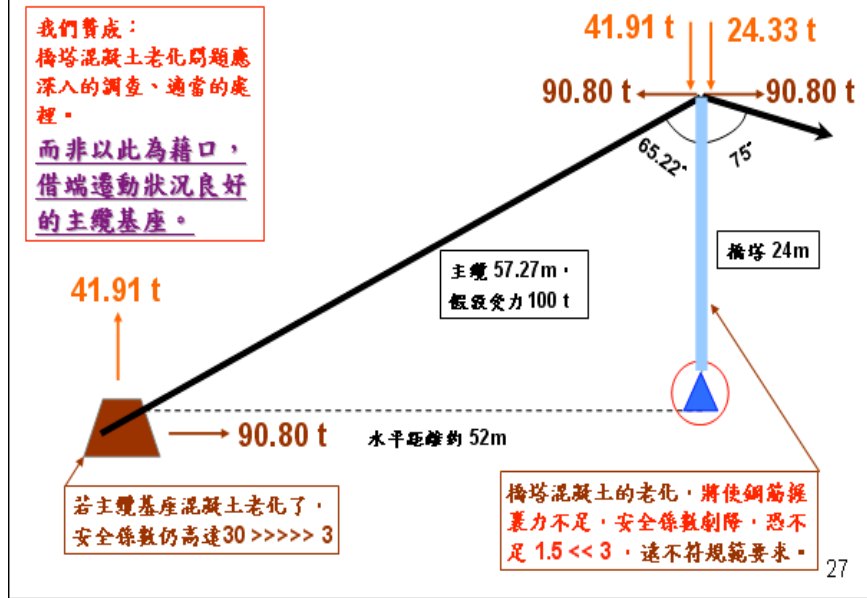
我們贊成：
橋塔混凝土老化問題應深入的調查、適當的處理。
而非以此為藉口，借端遷動狀況良好的主纜基座。

41.91 t

24.33 t

90.80 t

90.80 t

65.22°

75°

橋塔 24m

主纜 57.27m，
假設受力100 t

41.91 t

90.80 t

水平距離約 52m

若主纜基座混凝土老化了，安全係數仍高達30 >>>>> 3

橋塔混凝土的老化，將使鋼筋握裹力不足，安全係數劇降，恐不足 1.5 << 3 ，遠不符規範要求。

27